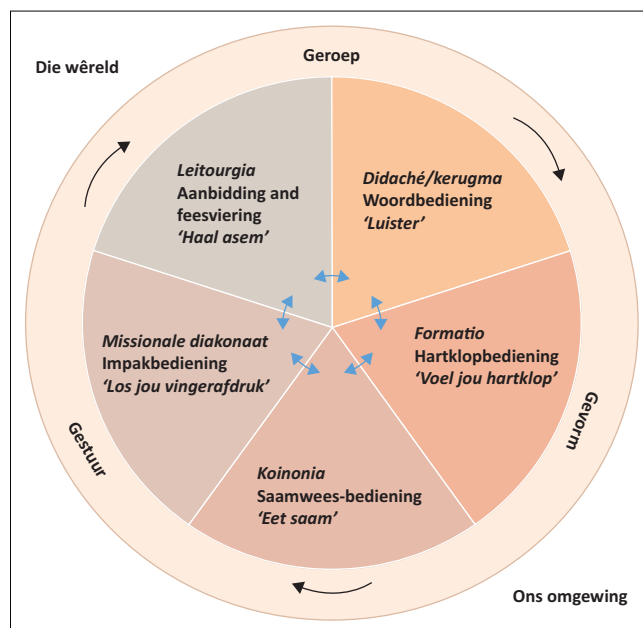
Die wêreld

Geroep

Leitourgia
Aanbidding and feesviering
'Haal asem'

Didaché/kerugma
Woordbediening
'Luister'

Missionale diakonaat
Impakbediening
'Los jou vingerafdruk'

Formatio
Hartklopbediening
'Voel jou hartklop'

Koinonia
Saamwees-bediening
'Eet saam'

Gestuur

Gevorm

Ons omgewing